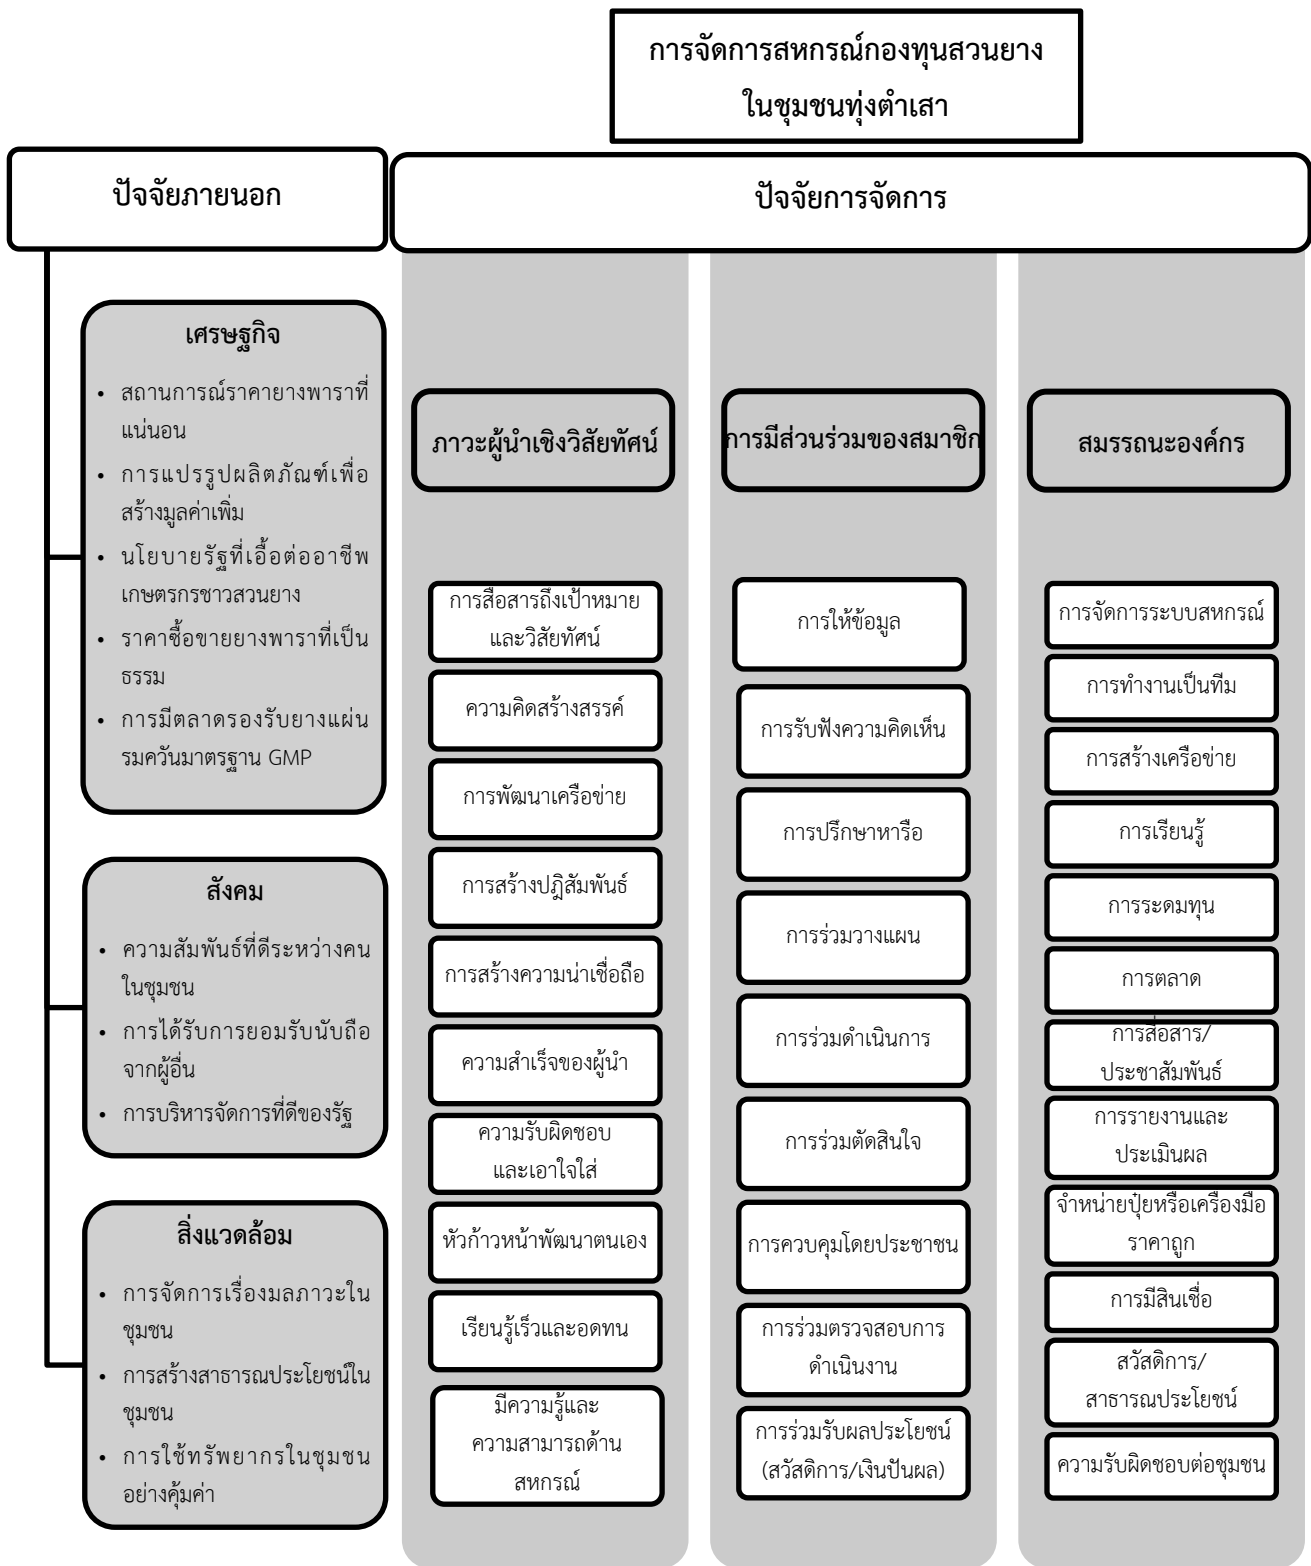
การจัดการสหกรณ์กองทุนสวนยาง ในชุมชนทุ่งตำเสา

ปัจจัยภายนอก

เศรษฐกิจ
- สถานการณ์ราคายางพาราที่แน่นอน
- การแปรรูปผลิตภัณฑ์เพื่อสร้างมูลค่าเพิ่ม
- นโยบายรัฐที่เอื้อต่ออาชีพเกษตรกรชาวสวนยาง
- ราคาซื้อขายยางพาราที่เป็นธรรม
- การมีตลาดรองรับยางแผ่นรมควันมาตรฐาน GMP

สังคม
- ความสัมพันธ์ที่ดีระหว่างคนในชุมชน
- การได้รับการยอมรับนับถือจากผู้อื่น
- การบริหารจัดการที่ดีของรัฐ

สิ่งแวดล้อม
- การจัดการเรื่องมลภาวะในชุมชน
- การสร้างสาธารณประโยชน์ในชุมชน
- การใช้ทรัพยากรในชุมชนอย่างคุ้มค่า

ปัจจัยการจัดการ

ภาวะผู้นำเชิงวิสัยทัศน์

การสื่อสารถึงเป้าหมายและวิสัยทัศน์
ความคิดสร้างสรรค์
การพัฒนาเครือข่าย
การสร้างปฏิสัมพันธ์
การสร้างความน่าเชื่อถือ
ความสำเร็จของผู้นำ
ความรับผิดชอบและเอาใจใส่
หัวก้าวหน้าพัฒนาตนเอง
เรียนรู้เร็วและอดทน
มีความรู้และความสามารถด้านสหกรณ์

การมีส่วนร่วมของสมาชิก

การให้ข้อมูล
การรับฟังความคิดเห็น
การปรึกษาหารือ
การร่วมวางแผน
การร่วมดำเนินการ
การร่วมตัดสินใจ
การควบคุมโดยประชาชน
การร่วมตรวจสอบการดำเนินงาน
การร่วมรับผลประโยชน์ (สวัสดิการ/เงินปันผล)

สมรรถนะองค์กร

การจัดการระบบสหกรณ์
การทำงานเป็นทีม
การสร้างเครือข่าย
การเรียนรู้
การระดมทุน
การตลาด
การสื่อสาร/ประชาสัมพันธ์
การรายงานและประเมินผล
จำหน่ายปุ๋ยหรือเครื่องมือราคาถูก
การมีสินเชื่อ
สวัสดิการ/สาธารณประโยชน์
ความรับผิดชอบต่อชุมชน